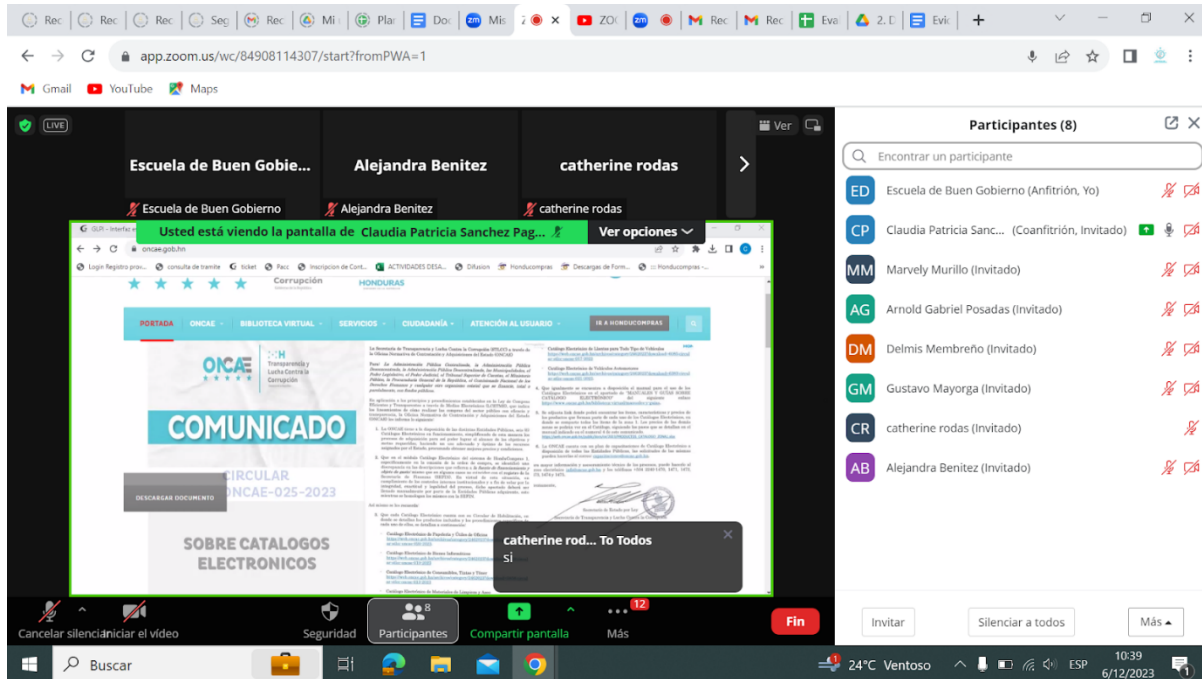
Rec | Rec | Rec | Seg | Rec | Mi | Plat | Doc | Mis | ZO | Rec | Rec | Eva | 2. D | Evic

app.zoom.us/wc/84908114307/start?fromPWA=1

Gmail YouTube Maps

LIVE

Ver

Escuela de Buen Gobie... Alejandra Benitez catherine rodas

Escuela de Buen Gobierno Alejandra Benitez catherine rodas

Usted está viendo la pantalla de Claudia Patricia Sanchez Pag... Ver opciones

GLPI - Interfaz

oncae.gob.hn

Login Registro proc... consulta de tramite ticket Facc Inscripcion de Cont... ACTIVIDADES DESA... Difusion Honducompras Descargas de Form... :: Honducompras -

Corrupción HONDURAS

PORTADA ONCAE BIBLIOTECA VIRTUAL SERVICIOS CIUDADANÍA ATENCIÓN AL USUARIO IR A HONDUCOMPRAS

ONCAE Transparencia y Lucha Contra la Corrupción

COMUNICADO

CIRCULAR ONCAE-025-2023

DESCARGAR DOCUMENTO

SOBRE CATALOGOS ELECTRONICOS

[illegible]

catherine rod... To Todos
si

Cancelar silenciar Iniciar el vídeo Seguridad Participantes 8 Compartir pantalla Más 12 Fin

Participantes (8)

Encontrar un participante

ED Escuela de Buen Gobierno (Anfitrión, Yo)
CP Claudia Patricia Sanc... (Coanfitrión, Invitado)
MM Marvely Murillo (Invitado)
AG Arnold Gabriel Posadas (Invitado)
DM Delmis Membreño (Invitado)
GM Gustavo Mayorga (Invitado)
CR catherine rodas (Invitado)
AB Alejandra Benitez (Invitado)

Invitar Silenciar a todos Más

Buscar 24°C Ventoso ESP 10:39 6/12/2023